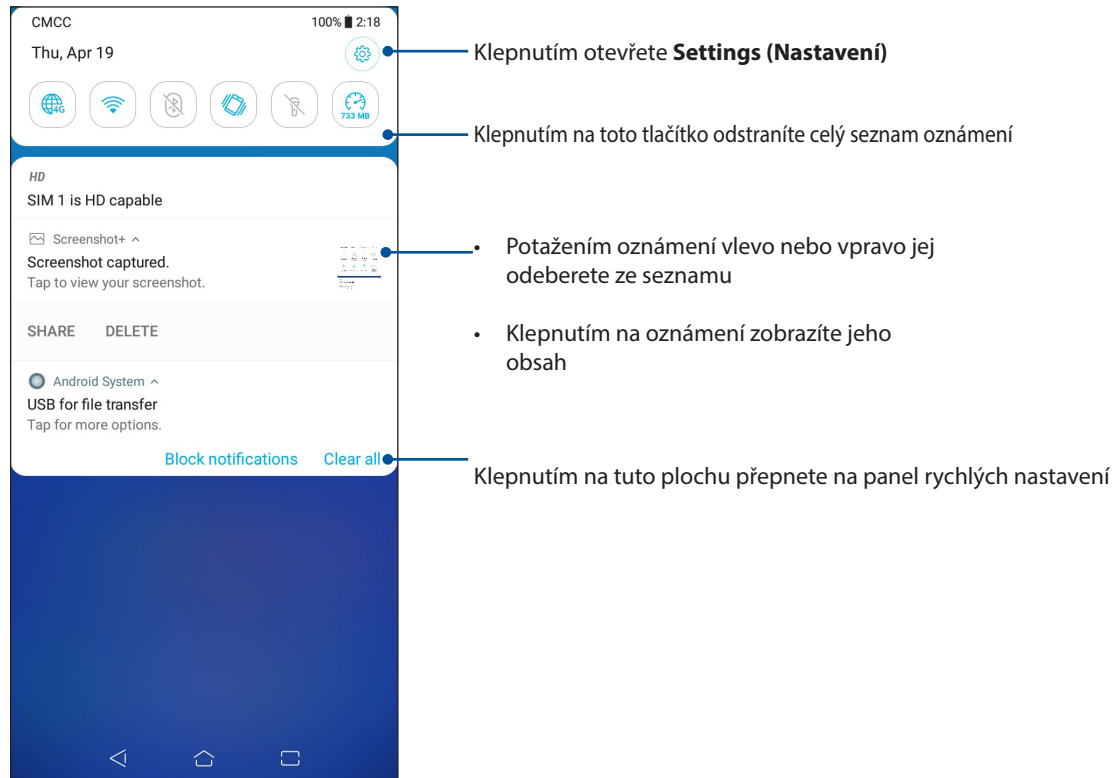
CMCC
100% 2:18
Thu, Apr 19

4G
733 MB

HD
SIM 1 is HD capable

Screenshot+ ^
Screenshot captured.
Tap to view your screenshot.

SHARE DELETE

Android System ^
USB for file transfer
Tap for more options.

Block notifications Clear all

Klepnutím otevřete **Settings (Nastavení)**

Klepnutím na toto tlačítko odstraníte celý seznam oznámení

• Potažením oznámení vlevo nebo vpravo jej odeberete ze seznamu

• Klepnutím na oznámení zobrazíte jeho obsah

Klepnutím na tuto plochu přepnete na panel rychlých nastavení